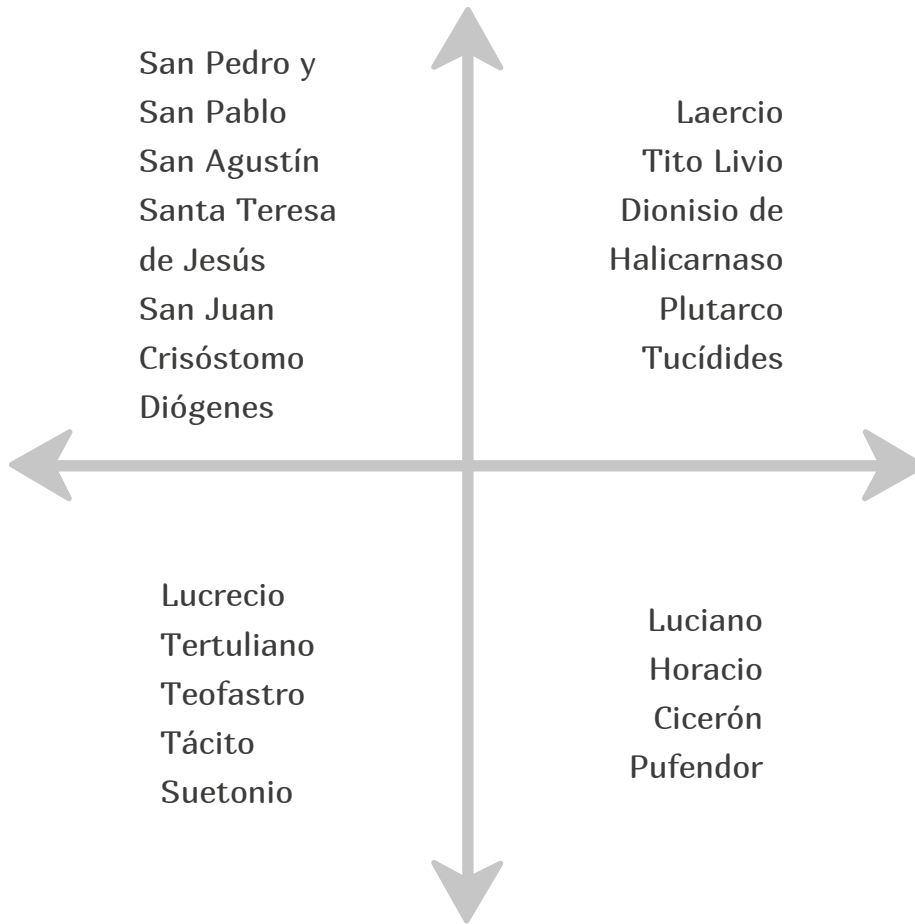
San Pedro y
San Pablo
San Agustín
Santa Teresa
de Jesús
San Juan
Crisóstomo
Diógenes

Laercio
Tito Livio
Dionisio de
Halicarnaso
Plutarco
Tucídides

Lucrecio
Tertuliano
Teofastro
Tácito
Suetonio

Luciano
Horacio
Cicerón
Pufendor